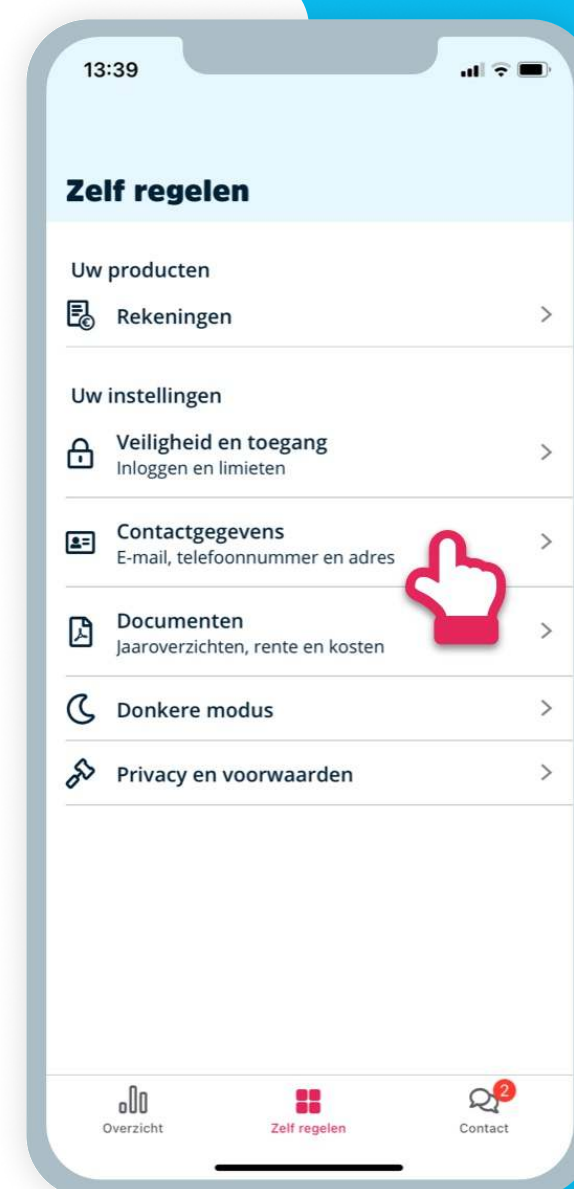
13:39

Zelf regelen

Uw producten

Rekeningen

Uw instellingen

Veiligheid en toegang
Inloggen en limieten

Contactgegevens
E-mail, telefoonnummer en adres

Documenten
Jaaroverzichten, rente en kosten

Donkere modus

Privacy en voorwaarden

Overzicht

Zelf regelen

2

Contact